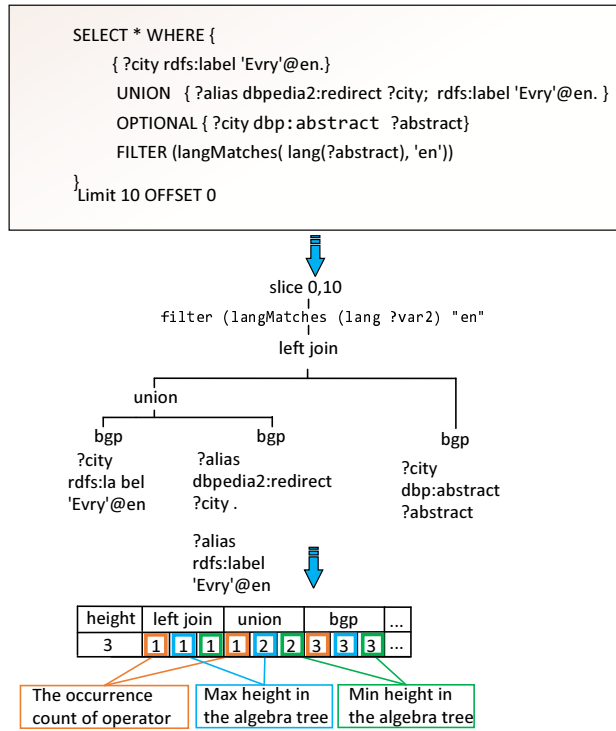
SELECT * WHERE {
{ ?city rdfs:label 'Evry'@en.}
UNION { ?alias dbpedia2:redirect ?city; rdfs:label 'Evry'@en. }
OPTIONAL { ?city dbp:abstract ?abstract}
FILTER (langMatches( lang(?abstract), 'en'))
}Limit 10 OFFSET 0

slice 0,10
filter (langMatches (lang ?var2) "en"
left join
union
bgp
?city
rdfs:la bel
'Evry'@en
bgp
?alias
dbpedia2:redirect
?city .

?alias
rdfs:label
'Evry'@en
bgp
?city
dbp:abstract
?abstract

| height | left join | | | union | | | bgp | | | ... |
|---|---|---|---|---|---|---|---|---|---|---|
| 3 | 1 | 1 | 1 | 1 | 2 | 2 | 3 | 3 | 3 | ... |

The occurrence count of operator
Max height in the algebra tree
Min height in the algebra tree